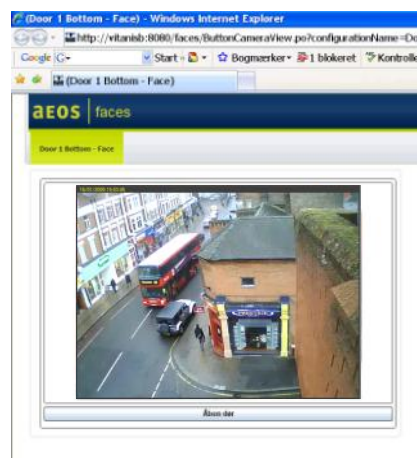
(Door 1 Bottom - Face) - Windows Internet Explorer

http://vitanisb:8080/faces/ButtonCameraView.po?configurationName=Do

Google G-

Start · Bogmærker· 1 blokeret Kontroll

(Door 1 Bottom - Face)

aeos | faces

Door 1 Bottom - Face

16/02/2006 15:03:06

Åben dør